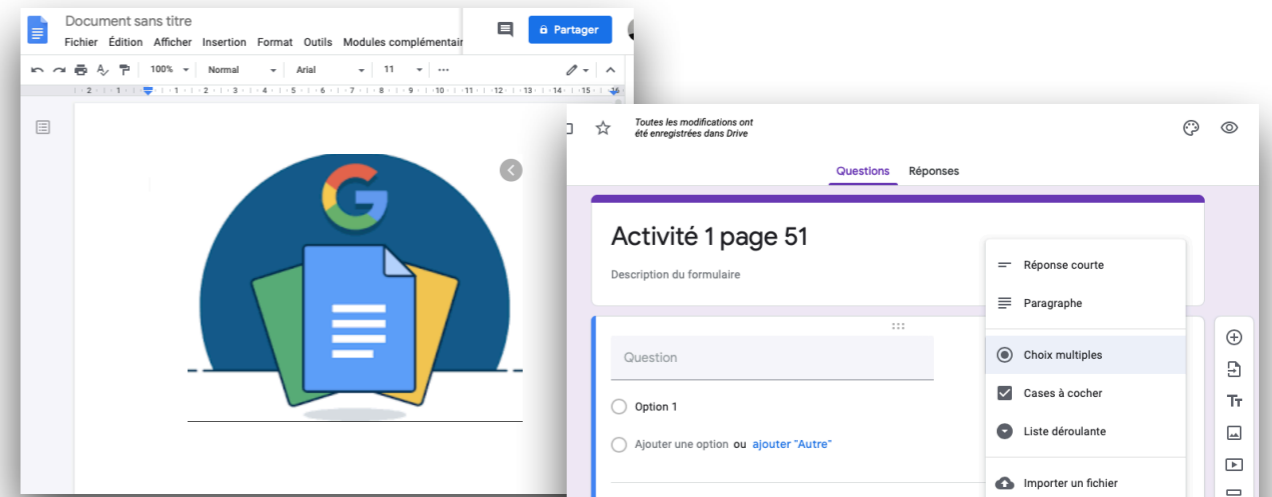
Document sans titre
Fichier Édition Afficher Insertion Format Outils Modules complémentai

Partager

100% Normal Arial 11

Toutes les modifications ont été enregistrées dans Drive

Questions Réponses

Activité 1 page 51

Description du formulaire

Question

Option 1

Ajouter une option ou ajouter "Autre"

Réponse courte

Paragraphe

Choix multiples

Cases à cocher

Liste déroulante

Importer un fichier